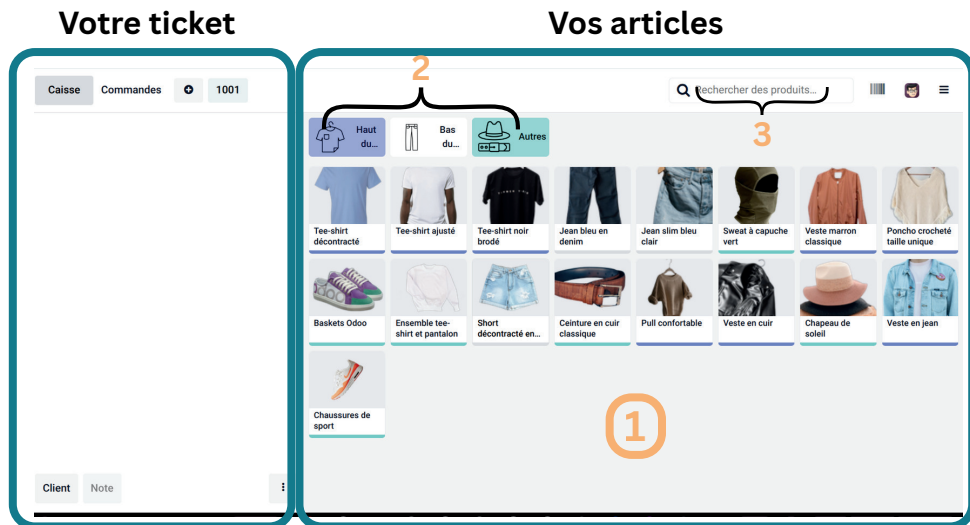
Votre ticket

Caisse Commandes 1001

Client Note

Vos articles

2

Rechercher des produits...

3

Haut du...

Bas du...

Autres

Tee-shirt décontracté

Tee-shirt ajusté

Tee-shirt noir brodé

Jean bleu en denim

Jean slim bleu clair

Sweat à capuche vert

Veste marron classique

Poncho crocheté taille unique

Baskets Odoo

Ensemble tee-shirt et pantalon

Short décontracté en...

Ceinture en cuir classique

Pull confortable

Veste en cuir

Chapeau de soleil

Veste en jean

Chaussures de sport

1